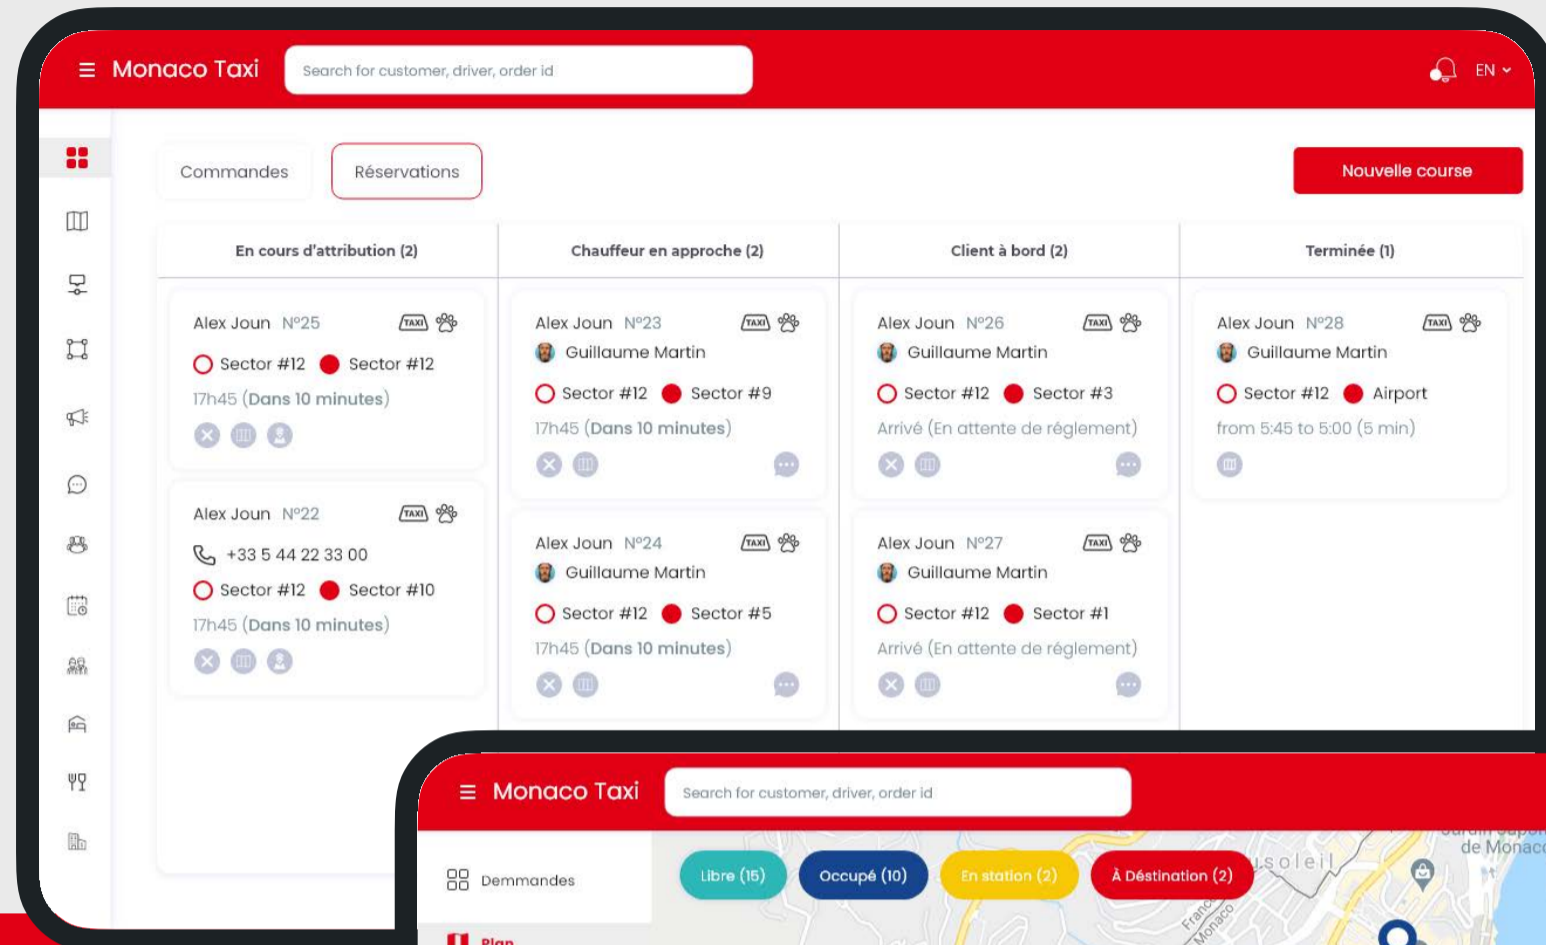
Monaco Taxi

Search for customer, driver, order id

EN

Commandes

Réservations

Nouvelle course

En cours d'attribution (2)

Alex Joun N°25
Sector #12 Sector #12
17h45 (Dans 10 minutes)

Alex Joun N°22
+33 5 44 22 33 00
Sector #12 Sector #10
17h45 (Dans 10 minutes)

Chauffeur en approche (2)

Alex Joun N°23
Guillaume Martin
Sector #12 Sector #9
17h45 (Dans 10 minutes)

Alex Joun N°24
Guillaume Martin
Sector #12 Sector #5
17h45 (Dans 10 minutes)

Client à bord (2)

Alex Joun N°26
Guillaume Martin
Sector #12 Sector #3
Arrivé (En attente de réglement)

Alex Joun N°27
Guillaume Martin
Sector #12 Sector #1
Arrivé (En attente de réglement)

Terminée (1)

Alex Joun N°28
Guillaume Martin
Sector #12 Airport
from 5:45 to 5:00 (5 min)

Monaco Taxi

Search for customer, driver, order id

Demmandes

Plan

Libre (15)

Occupé (10)

En station (2)

À Déstination (2)

de Monaco

soleil

France
Monaco